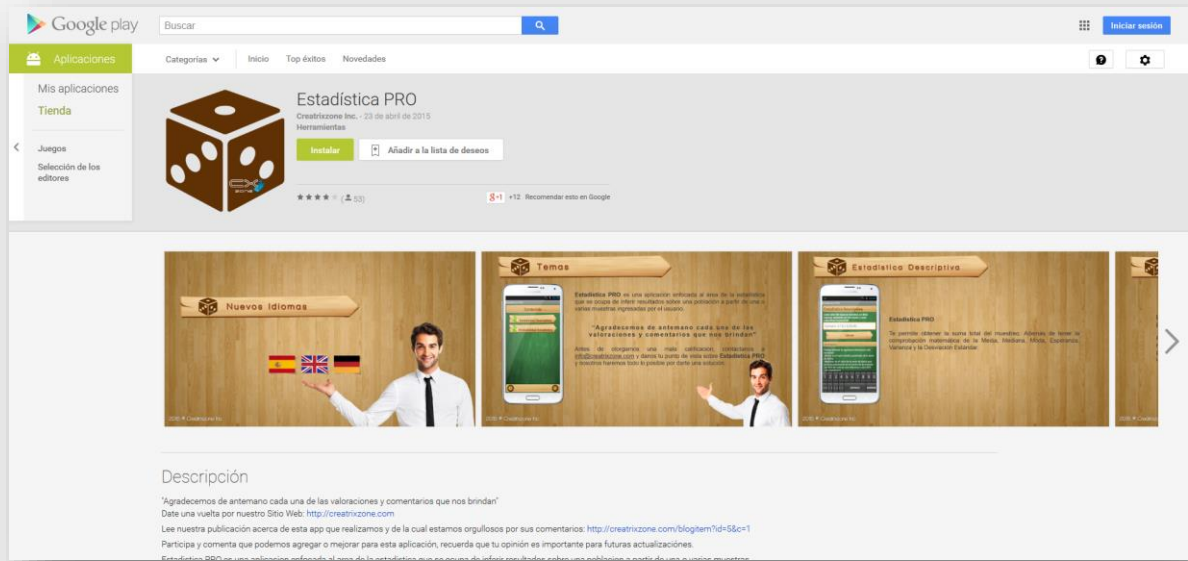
Google play

Buscar

Iniciar sesión

Aplicaciones

Categorías

Inicio

Top éxitos

Novedades

Mis aplicaciones

Tienda

Juegos

Selección de los editores

Estadística PRO

Creatrixzone Inc. - 23 de abril de 2015

Herramientas

Instalar

Añadir a la lista de deseos

(53)

+1 +12 Recomendar esto en Google

Nuevos Idiomas

Temas

Estadística PRO es una aplicación enfocada al área de la estadística que se ocupa de inferir resultados sobre una población a partir de una o varias muestras ingresadas por el usuario.

"Agradecemos de antemano cada uno de las valoraciones y comentarios que nos brindan"

Antes de otorgarnos una mala calificación, contáctanos a info@creatrixzone.com y danos tu punto de vista sobre Estadística PRO y nosotros haremos todo lo posible por darte una solución.

Estadística Descriptiva

Estadística PRO

Te permite obtener la suma total del muestreo. Además de tener la comprobación matemática de la Media, Mediana, Moda, Esperanza, Varianza y la Desviación Estándar.

Descripción

"Agradecemos de antemano cada una de las valoraciones y comentarios que nos brindan"
Date una vuelta por nuestro Sitio Web: http://creatrixzone.com

Lee nuestra publicación acerca de esta app que realizamos y de la cual estamos orgullosos por sus comentarios: http://creatrixzone.com/blogitem?id=5&c=1

Participa y comenta que podemos agregar o mejorar para esta aplicación, recuerda que tu opinión es importante para futuras actualizaciones.

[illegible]